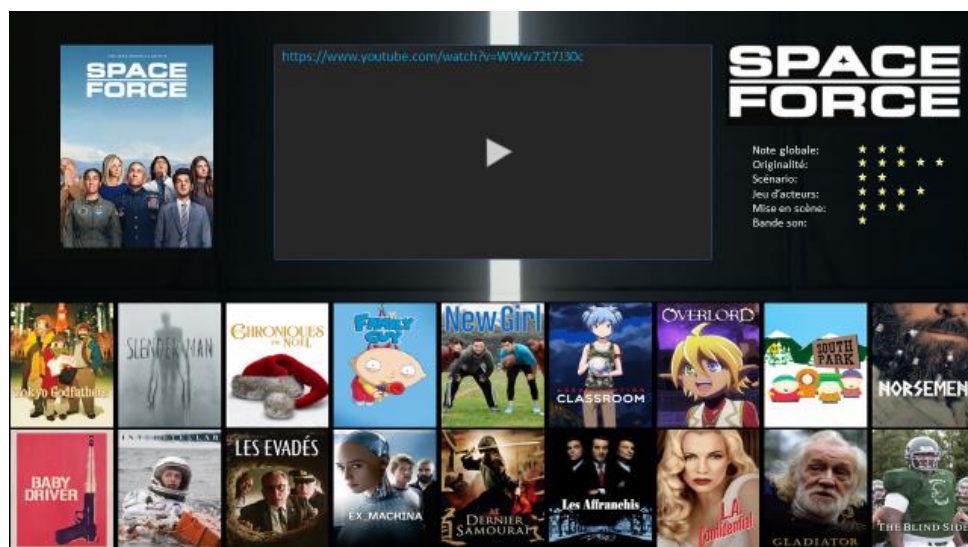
SPACE FORCE

https://www.youtube.com/watch?v=WWw72t7J30c

SPACE FORCE

Note globale: ★ ★ ★
Originalité: ★ ★ ★ ★ ★
Scénario: ★ ★
Jeu d'acteurs: ★ ★ ★ ★
Mise en scène: ★ ★ ★
Bande son: ★

Tokyo Godfathers
SLENDER MAN
CHRONIQUES DE NOËL
FAMILY GUY
New Girl
CLASSROOM
OVERLORD
SOUTH PARK
NORSEMEN

BABY DRIVER
INTERSTELLAR
LES EVADÉS
EX_MACHINA
LE DERNIER SAMOURAÏ
Les Affranchis
L.A. Confidential
GLADIATOR
THE BLIND SIDE